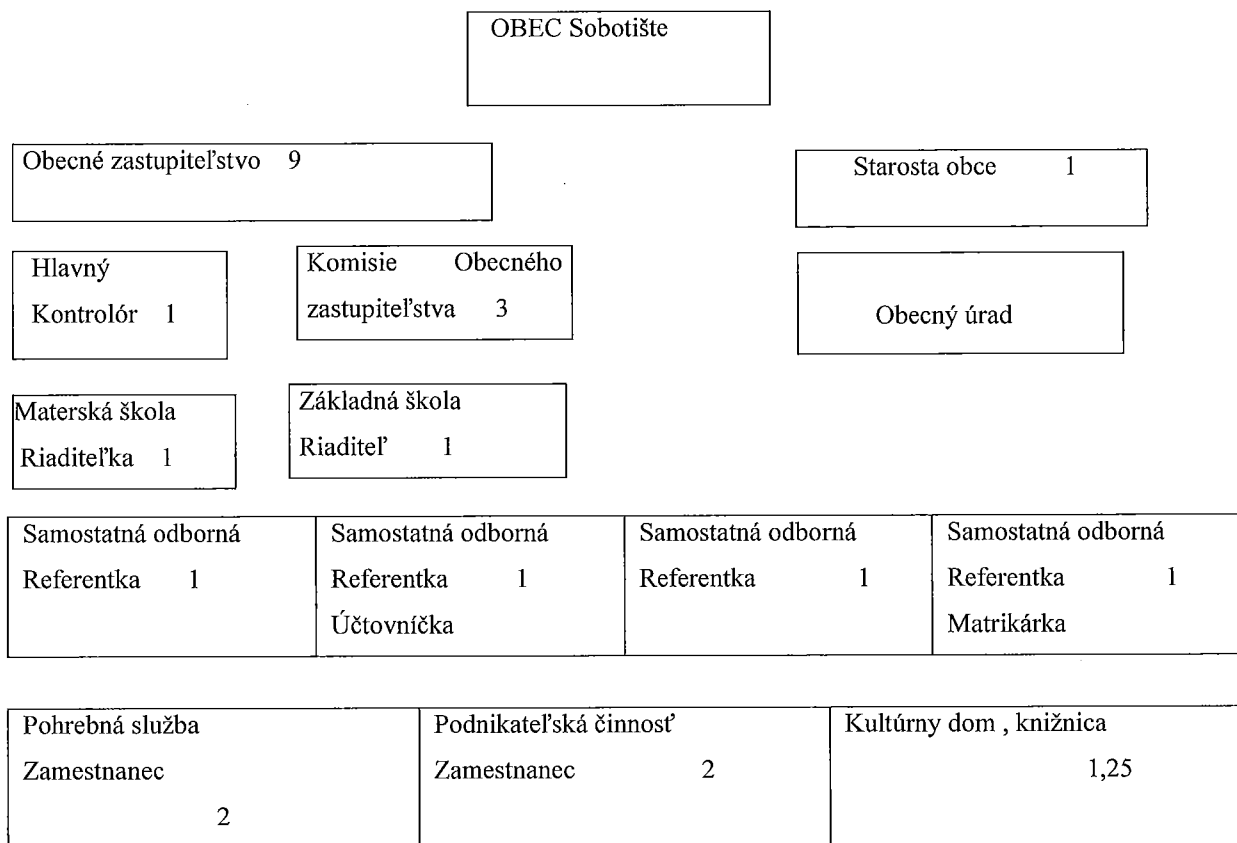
OBEC Sobotište

Obecné zastupiteľstvo 9

Starosta obce 1

Hlavný Kontrolór 1

Komisie Obecného zastupiteľstva 3

Obecný úrad

Materská škola Riaditeľka 1

Základná škola Riaditeľ 1

| Samostatná odborná Referentka 1 | Samostatná odborná Referentka 1 Účtovníčka | Samostatná odborná Referentka 1 | Samostatná odborná Referentka 1 Matrikárka |
|---|---|---|---|

| Pohrebná služba Zamestnanec 2 | Podnikateľská činnosť Zamestnanec 2 | Kultúrny dom , knižnica 1,25 |
|---|---|---|